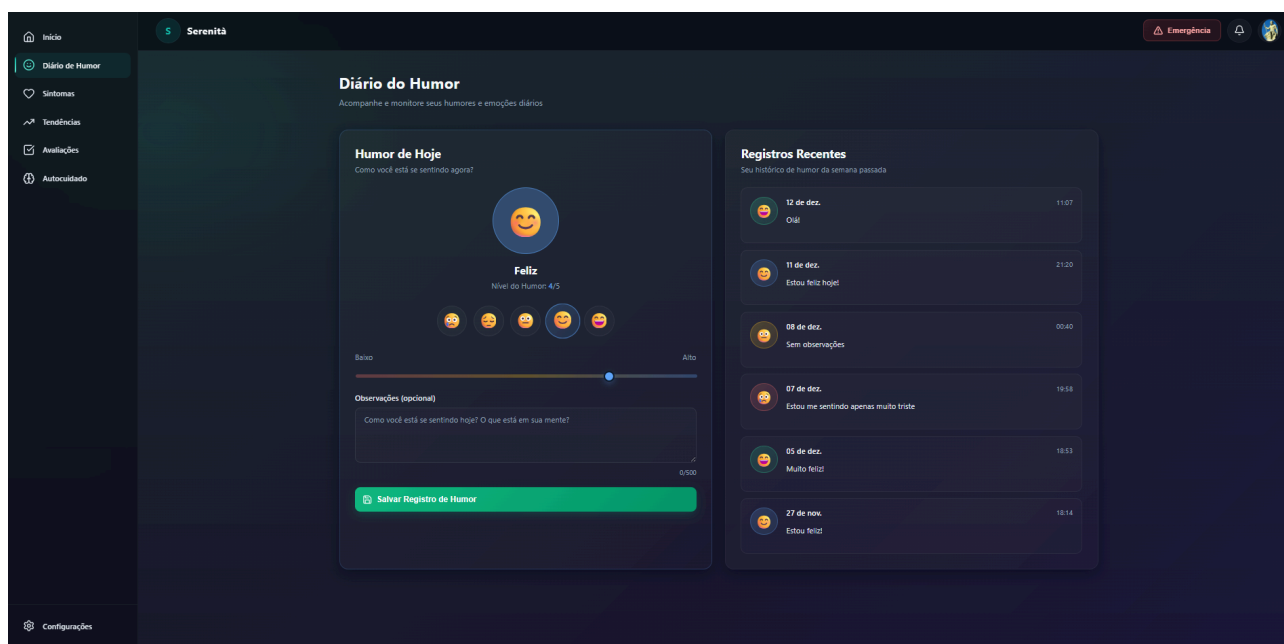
Início
Diário de Humor
Sintomas
Tendências
Avaliações
Autocuidado

S Serenità

Emergência

Diário do Humor
Acompanhe e monitore seus humores e emoções diários

Humor de Hoje
Como você está se sentindo agora?

Feliz
Nível do Humor: 4/5

Baixo
Alto

Observações (opcional)
Como você está se sentindo hoje? O que está em sua mente?
0/500

Salvar Registro de Humor

Registros Recentes
Seu histórico de humor da semana passada

12 de dez. 11:07
Olá!

11 de dez. 21:20
Estou feliz hoje!

08 de dez. 00:40
Sem observações

07 de dez. 19:58
Estou me sentindo apenas muito triste

05 de dez. 18:53
Muito feliz!

27 de nov. 18:14
Estou feliz!

Configurações